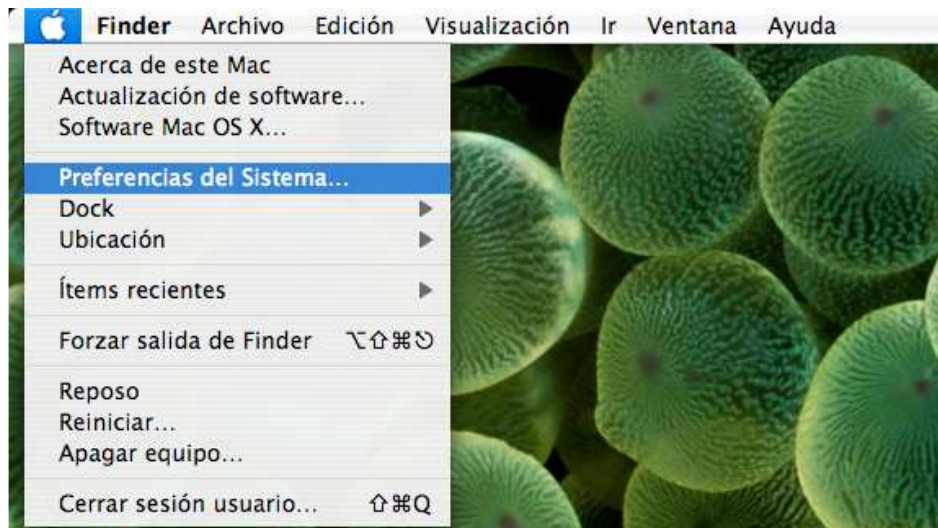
Finder Archivo Edición Visualización Ir Ventana Ayuda

Acerca de este Mac
Actualización de software...
Software Mac OS X...

Preferencias del Sistema...
Dock
Ubicación

Ítems recientes

Forzar salida de Finder ⌥⇧⌘⎋

Reposo
Reiniciar...
Apagar equipo...

Cerrar sesión usuario... ⇧⌘Q